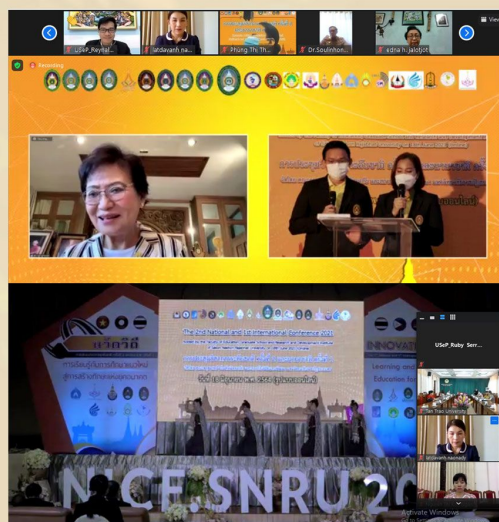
USeP_Reyna...

latdavanh na...

Phung Thi Th...

Dr.Soulinhon...

edna n. jalotjot

Recording

The 2nd National and 1st International Conference 2021

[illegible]

วันที่ 18 มิถุนายน พ.ศ. 2564 (รูปแบบออนไลน์)

INNOVATI

Learning and Education fo

NCE.SNRU 20

USeP_Ruby Serr...

Tan Trao University

latdavanh naomeb

Activate Windows